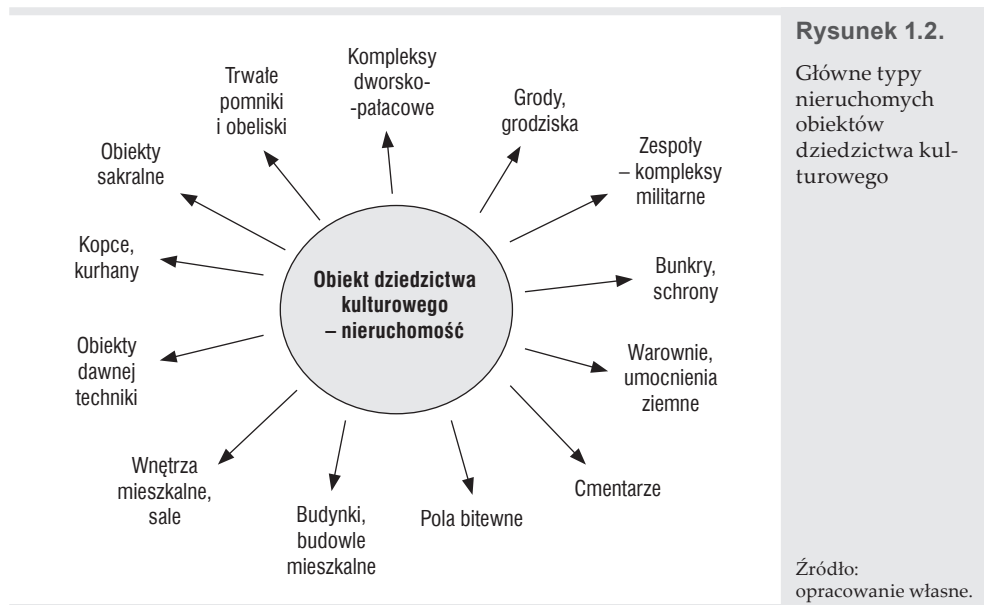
Obiekt dziedzictwa kulturowego – nieruchomość

Kompleksy dworsko-pałacowe

Grody, grodziska

Zespoły – kompleksy militarne

Bunkry, schrony

Warownie, umocnienia ziemne

Cmentarze

Pola bitewne

Budynki, budowle mieszkalne

Wnętrza mieszkalne, sale

Obiekty dawnej techniki

Kopce, kurhany

Obiekty sakralne

Trwałe pomniki i obeliski

Rysunek 1.2.

Główne typy nieruchomych obiektów dziedzictwa kulturowego

Źródło: opracowanie własne.